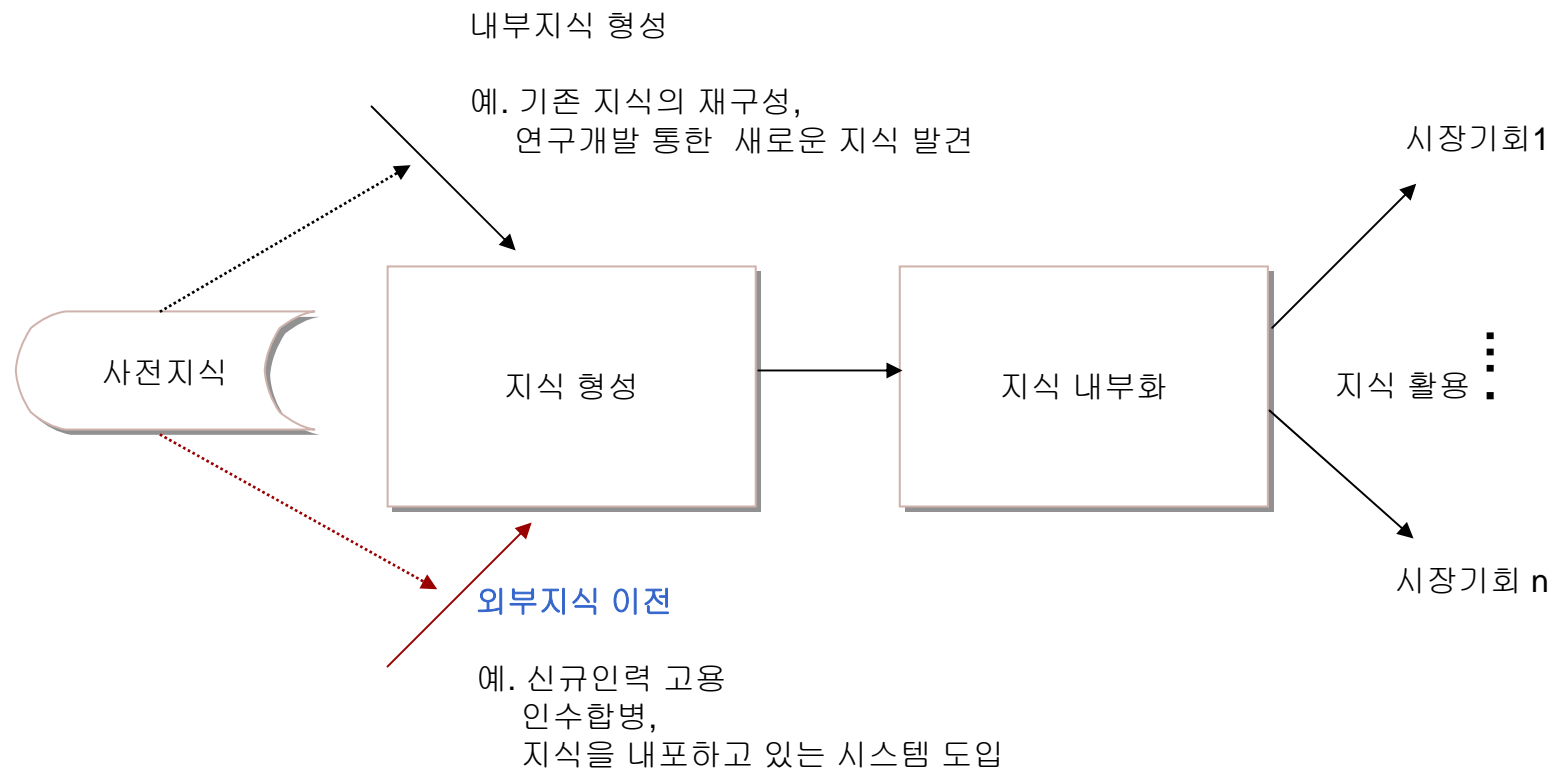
내부지식 형성

예. 기존 지식의 재구성,
연구개발 통한 새로운 지식 발견

시장기회1

사전지식

지식 형성

지식 내부화

지식 활용

시장기회 n

외부지식 이전

예. 신규인력 고용
인수합병,
지식을 내포하고 있는 시스템 도입